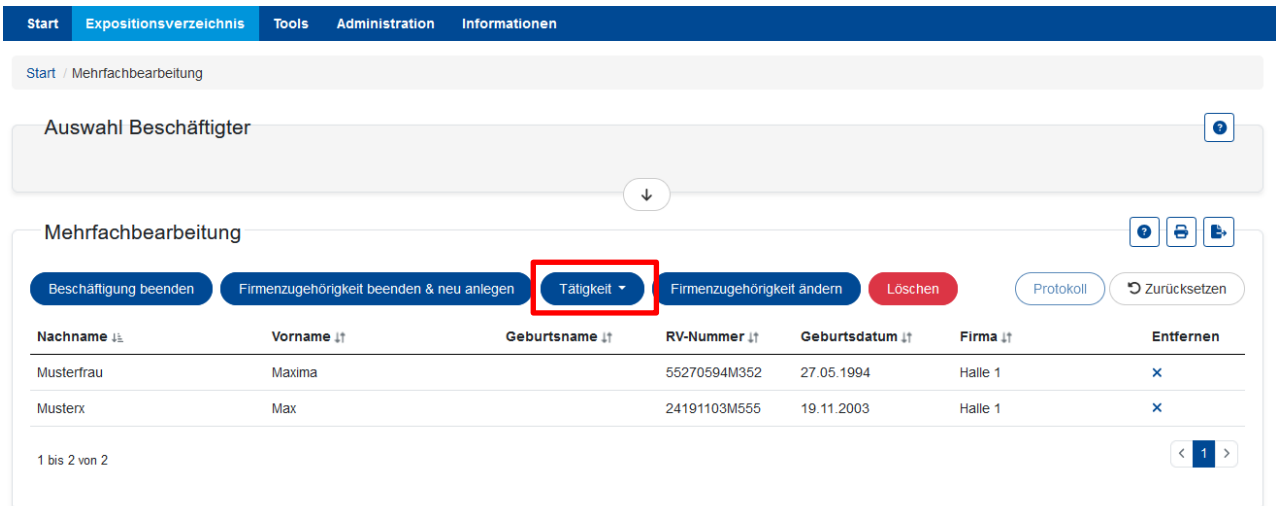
Start Expositionsverzeichnis Tools Administration Informationen

Start / Mehrfachbearbeitung

Auswahl Beschäftigter

Mehrfachbearbeitung

Beschäftigung beenden | Firmenzugehörigkeit beenden & neu anlegen | Tätigkeit | Firmenzugehörigkeit ändern | Löschen | Protokoll | Zurücksetzen

| Nachname | Vorname | Geburtsname | RV-Nummer | Geburtsdatum | Firma | Entfernen |
|---|---|---|---|---|---|---|
| Musterfrau | Maxima | | 55270594M352 | 27.05.1994 | Halle 1 | × |
| Musterx | Max | | 24191103M555 | 19.11.2003 | Halle 1 | × |

1 bis 2 von 2

< 1 >